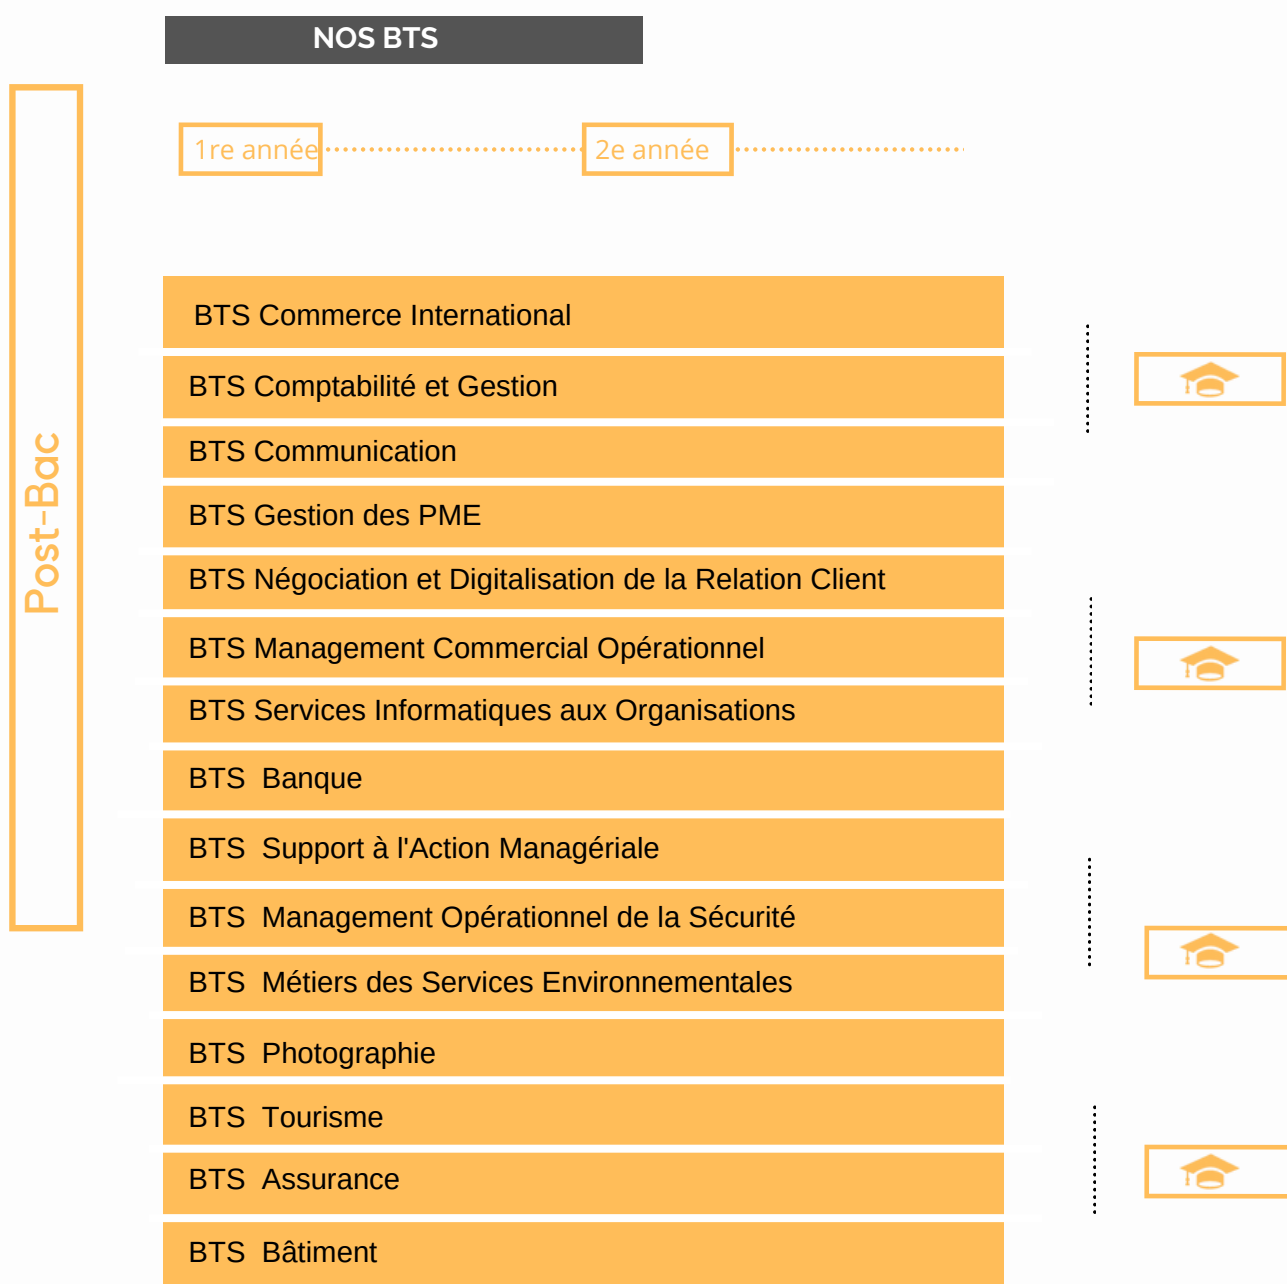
NOS BTS

Post-Bac

1re année

2e année

BTS Commerce International

BTS Comptabilité et Gestion

BTS Communication

BTS Gestion des PME

BTS Négociation et Digitalisation de la Relation Client

BTS Management Commercial Opérationnel

BTS Services Informatiques aux Organisations

BTS Banque

BTS Support à l'Action Managériale

BTS Management Opérationnel de la Sécurité

BTS Métiers des Services Environnementales

BTS Photographie

BTS Tourisme

BTS Assurance

BTS Bâtiment